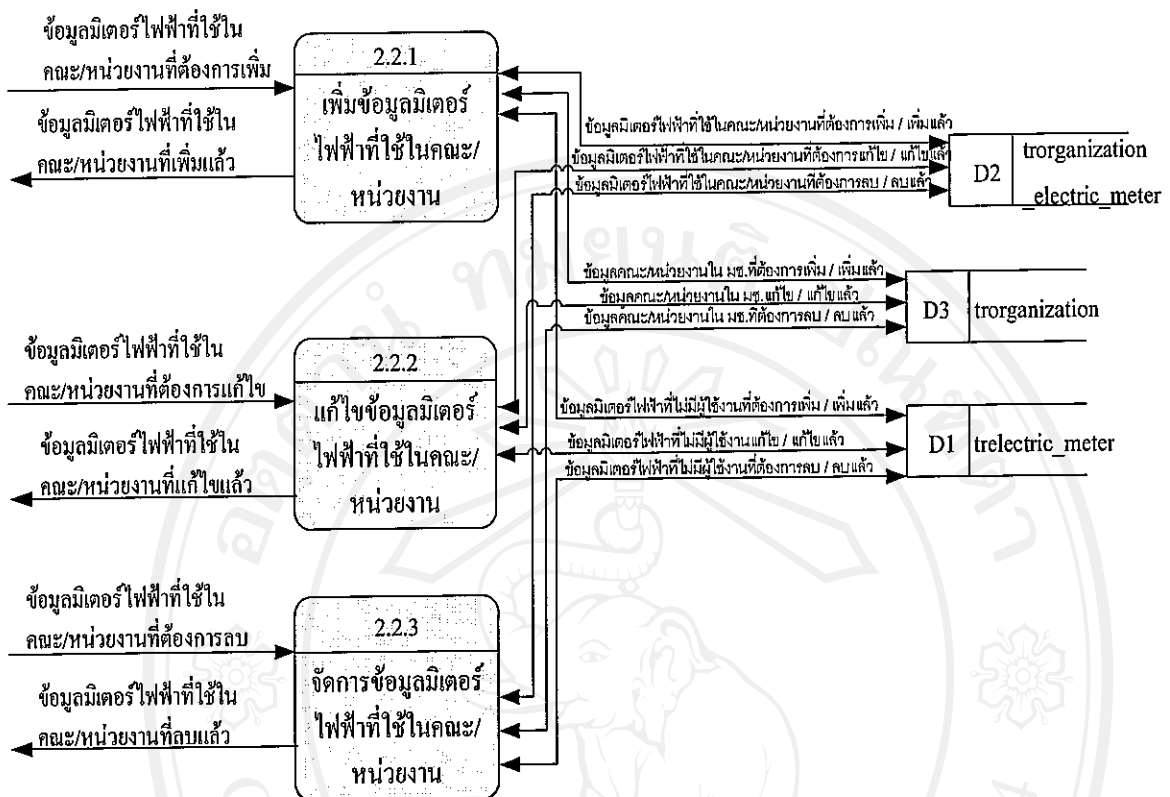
ข้อมูลมิเตอร์ไฟฟ้าที่ใช้ใน คณะ/หน่วยงานที่ต้องการเพิ่ม

ข้อมูลมิเตอร์ไฟฟ้าที่ใช้ใน คณะ/หน่วยงานที่เพิ่มแล้ว

2.2.1
เพิ่มข้อมูลมิเตอร์ไฟฟ้าที่ใช้ในคณะ/หน่วยงาน

ข้อมูลมิเตอร์ไฟฟ้าที่ใช้ในคณะ/หน่วยงานที่ต้องการเพิ่ม / เพิ่มแล้ว
ข้อมูลมิเตอร์ไฟฟ้าที่ใช้ในคณะ/หน่วยงานที่ต้องการแก้ไข / แก้ไขแล้ว
ข้อมูลมิเตอร์ไฟฟ้าที่ใช้ในคณะ/หน่วยงานที่ต้องการลบ / ลบแล้ว

D2 trorganization _electric_meter

ข้อมูลคณะ/หน่วยงานใน มช.ที่ต้องการเพิ่ม / เพิ่มแล้ว
ข้อมูลคณะ/หน่วยงานใน มช.แก้ไข / แก้ไขแล้ว
ข้อมูลคณะ/หน่วยงานใน มช.ที่ต้องการลบ / ลบแล้ว

D3 trorganization

ข้อมูลมิเตอร์ไฟฟ้าที่ใช้ใน คณะ/หน่วยงานที่ต้องการแก้ไข

ข้อมูลมิเตอร์ไฟฟ้าที่ใช้ใน คณะ/หน่วยงานที่แก้ไขแล้ว

2.2.2
แก้ไขข้อมูลมิเตอร์ไฟฟ้าที่ใช้ในคณะ/หน่วยงาน

ข้อมูลมิเตอร์ไฟฟ้าที่ไม่มีผู้ใช้งานที่ต้องการเพิ่ม / เพิ่มแล้ว
ข้อมูลมิเตอร์ไฟฟ้าที่ไม่มีผู้ใช้งานแก้ไข / แก้ไขแล้ว
ข้อมูลมิเตอร์ไฟฟ้าที่ไม่มีผู้ใช้งานที่ต้องการลบ / ลบแล้ว

D1 trelectric_meter

ข้อมูลมิเตอร์ไฟฟ้าที่ใช้ใน คณะ/หน่วยงานที่ต้องการลบ

ข้อมูลมิเตอร์ไฟฟ้าที่ใช้ใน คณะ/หน่วยงานที่ลบแล้ว

2.2.3
จัดการข้อมูลมิเตอร์ไฟฟ้าที่ใช้ในคณะ/หน่วยงาน